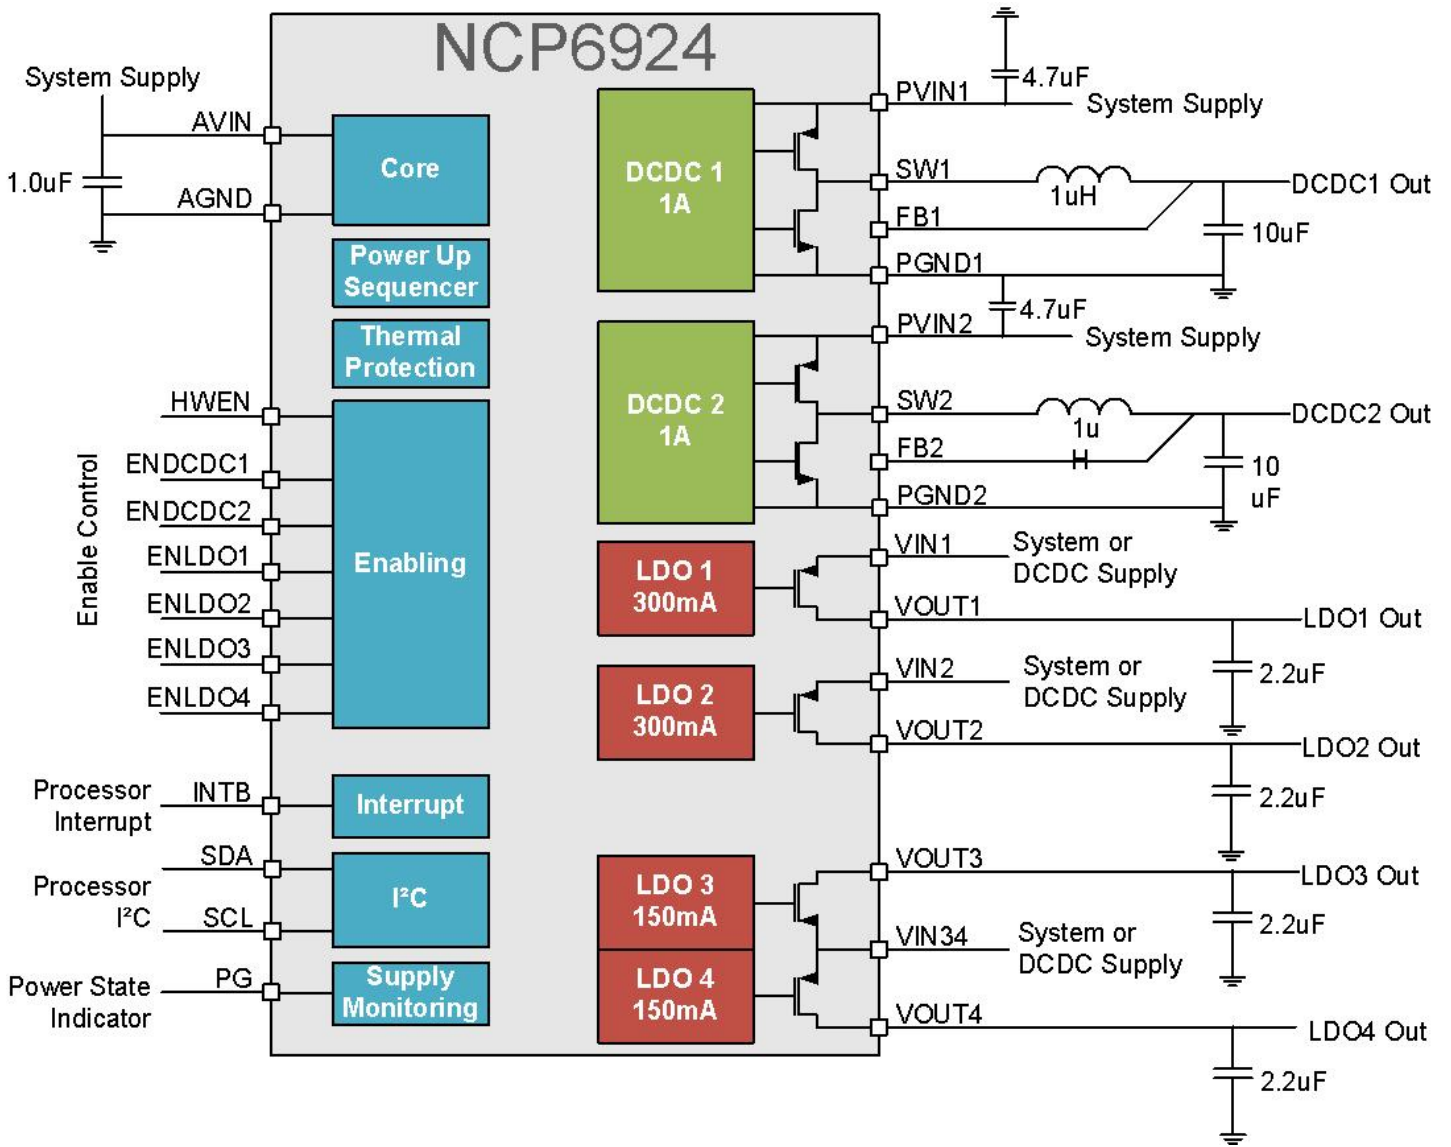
NCP6924

System Supply
AVIN
1.0uF
AGND
Core
Power Up Sequencer
Thermal Protection
HWEN
Enable Control
ENDCDC1
ENDCDC2
ENLDO1
ENLDO2
ENLDO3
ENLDO4
Enabling
Processor Interrupt
INTB
Interrupt
SDA
Processor I²C
SCL
I²C
Power State Indicator
PG
Supply Monitoring

DCDC 1
1A
DCDC 2
1A
LDO 1
300mA
LDO 2
300mA
LDO 3
150mA
LDO 4
150mA

4.7uF
PVIN1
System Supply
SW1
1uH
DCDC1 Out
FB1
10uF
PGND1
4.7uF
PVIN2
System Supply
SW2
1u
H
DCDC2 Out
FB2
10
uF
PGND2
VIN1
System or DCDC Supply
VOUT1
LDO1 Out
2.2uF
VIN2
System or DCDC Supply
VOUT2
LDO2 Out
2.2uF
VOUT3
LDO3 Out
2.2uF
VIN34
System or DCDC Supply
VOUT4
LDO4 Out
2.2uF